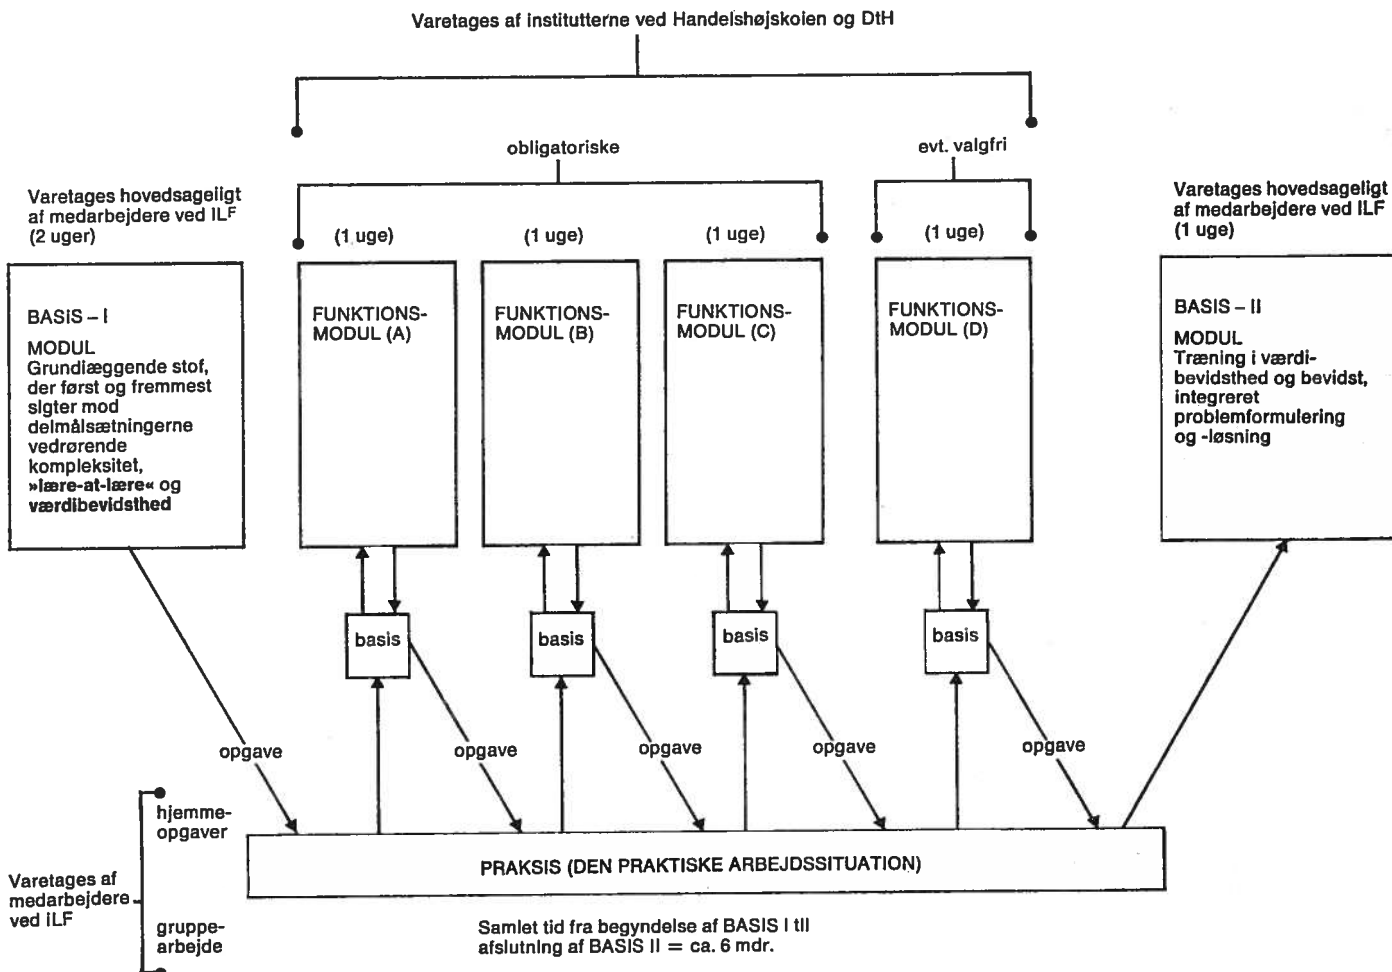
Varetages af institutterne ved Handelshøjskolen og DtH

obligatoriske

evt. valgfri

Varetages hovedsageligt af medarbejdere ved ILF (2 uger)

(1 uge)

(1 uge)

(1 uge)

(1 uge)

Varetages hovedsageligt af medarbejdere ved ILF (1 uge)

BASIS – I

MODUL
Grundlæggende stof, der først og fremmest sigter mod delmålsætningerne vedrørende kompleksitet, »lære-at-lære« og værdibevidsthed

FUNKTIONS-MODUL (A)

FUNKTIONS-MODUL (B)

FUNKTIONS-MODUL (C)

FUNKTIONS-MODUL (D)

BASIS – II

MODUL
Træning i værdibevidsthed og bevidst, integreret problemformulering og -løsning

basis

basis

basis

basis

opgave

opgave

opgave

opgave

opgave

hjemme-opgaver

Varetages af medarbejdere ved ILF

gruppe-arbejde

PRAKSIS (DEN PRAKTISKE ARBEJDSSITUATION)

Samlet tid fra begyndelse af BASIS I til afslutning af BASIS II = ca. 6 mdr.